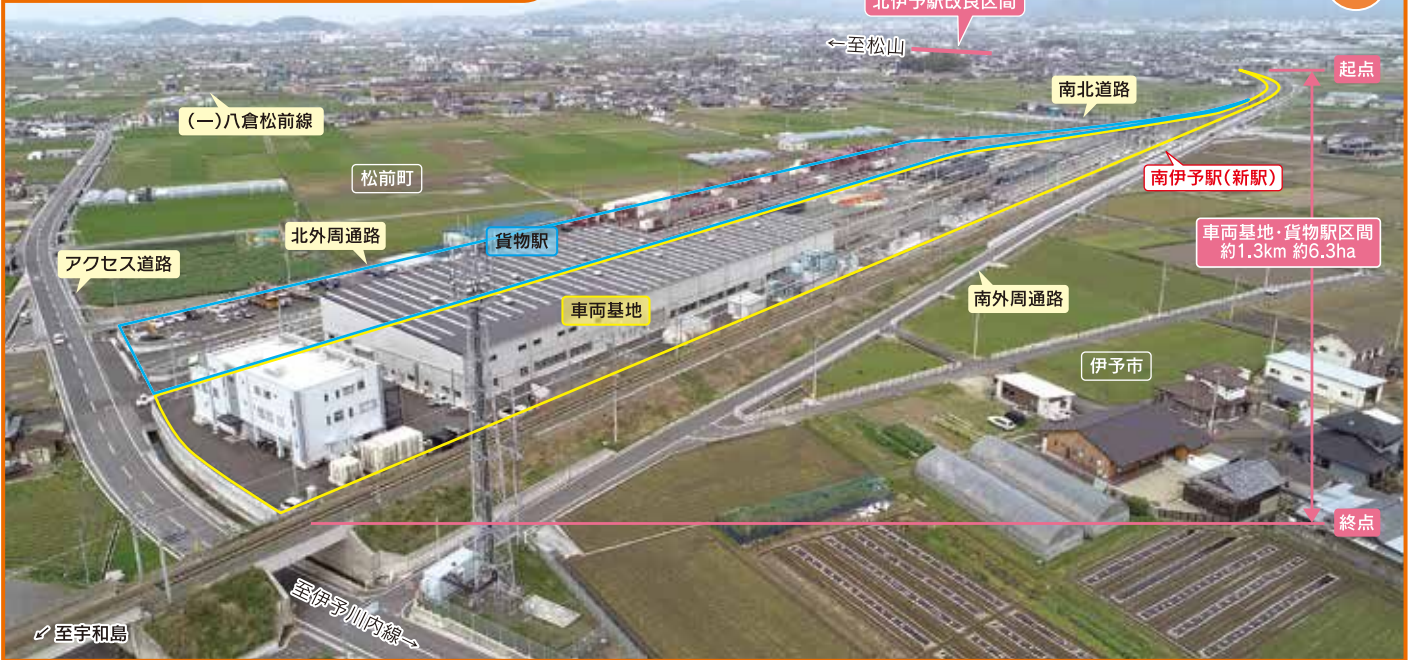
北伊予駅改良区間

←至松山

起点

南北道路

(一)八倉松前線

松前町

南伊予駅(新駅)

北外周通路

貨物駅

車両基地・貨物駅区間
約1.3km 約6.3ha

アクセス道路

車両基地

南外周通路

伊予市

終点

↙至宇和島

至伊予川内線→